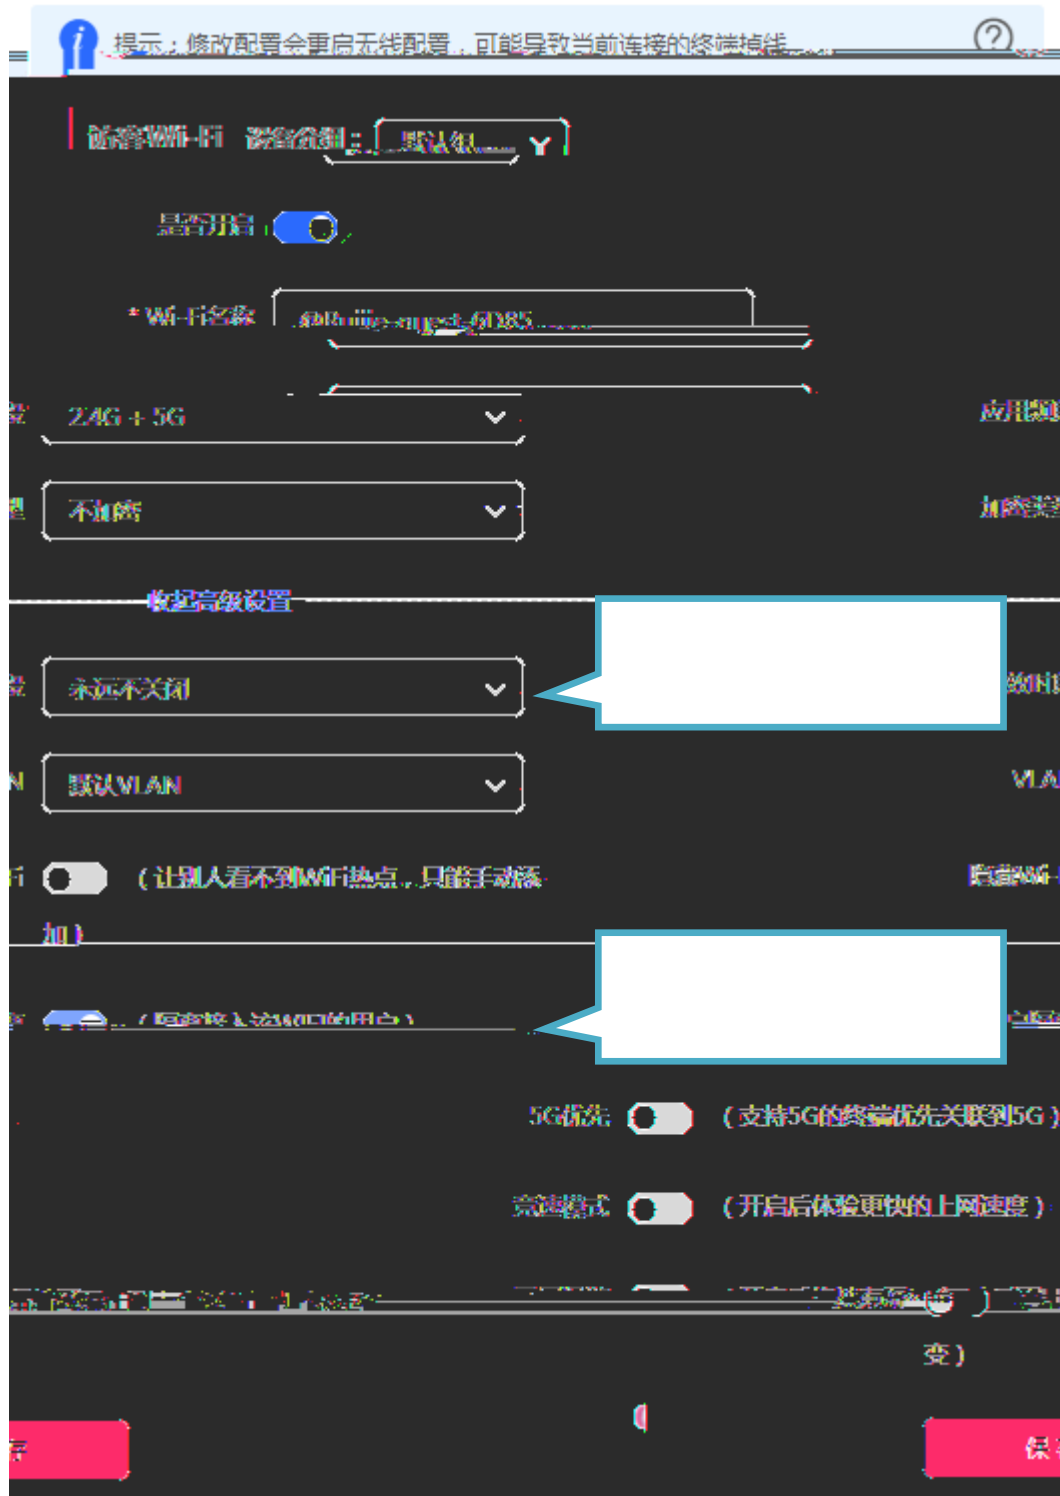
提示：修改配置会重启无线配置，可能导致当前连接的终端掉线

访客Wi-Fi 设备分组： 默认组

是否开启

* Wi-Fi名称 @Ruijie-guest-6D85

2.4G + 5G

应用频

不加密

加密类

收起高级设置

永远不关闭

默认VLAN

VLA

（让别人看不到WiFi热点，只能手动添加）

隐藏Wi-Fi

5G优先 （支持5G的终端优先关联到5G）

穿墙模式 （开启后体验更快的上网速度）

变）

保